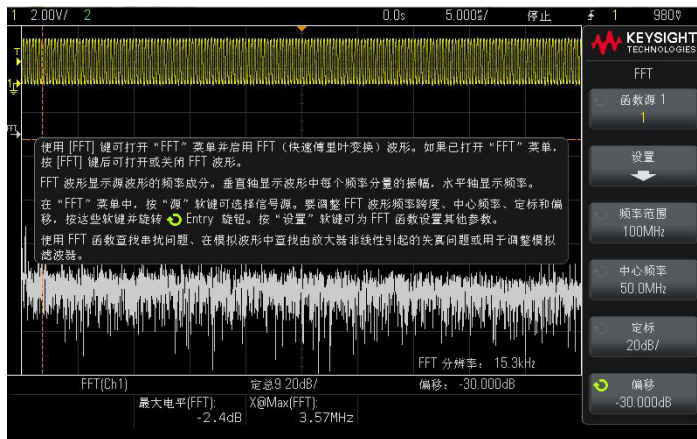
1 2.00V/ 2 0.0s 5.000$\mu$/ 停止 $\not f$ 1 980$\mu$

KEYSIGHT TECHNOLOGIES

FFT

函数源 1
1

设置

频率范围
100MHz

中心频率
50.0MHz

定标
20dB/

偏移
-30.000dB

使用 [FFT] 键可打开“FFT”菜单并启用 FFT（快速傅里叶变换）波形。如果已打开“FFT”菜单，按 [FFT] 键后可打开或关闭 FFT 波形。

FFT 波形显示源波形的频率成分。垂直轴显示波形中每个频率分量的振幅，水平轴显示频率。

在“FFT”菜单中，按“源”软键可选择信号源。要调整 FFT 波形频率跨度、中心频率、定标和偏移，按这些软键并旋转 Entry 旋钮。按“设置”软键可为 FFT 函数设置其他参数。

使用 FFT 函数查找串扰问题、在模拟波形中查找由放大器非线性引起的失真问题或用于调整模拟滤波器。

FFT 分辨率: 15.3kHz

FFT(Ch1) 定标 20dB/ 偏移: -30.000dB

最大电平(FFT): -2.4dB X@Max(FFT): 3.57MHz